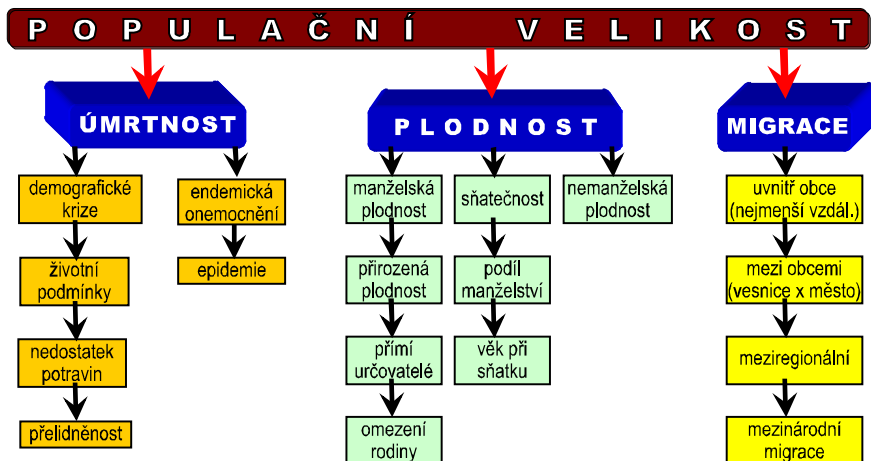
P O P U L A Č N Í   V E L I K O S T

ÚMRTNOST

demografické krize

životní podmínky

nedostatek potravin

přelidněnost

endemická onemocnění

epidemie

P L O D N O S T

manželská plodnost

přirozená plodnost

přímí určovatelé

omezení rodiny

sňatečnost

podíl manželství

věk při sňatku

nemanželská plodnost

MIGRACE

uvnitř obce (nejmenší vzdál.)

mezi obcemi (vesnice x město)

meziregionální

mezinárodní migrace